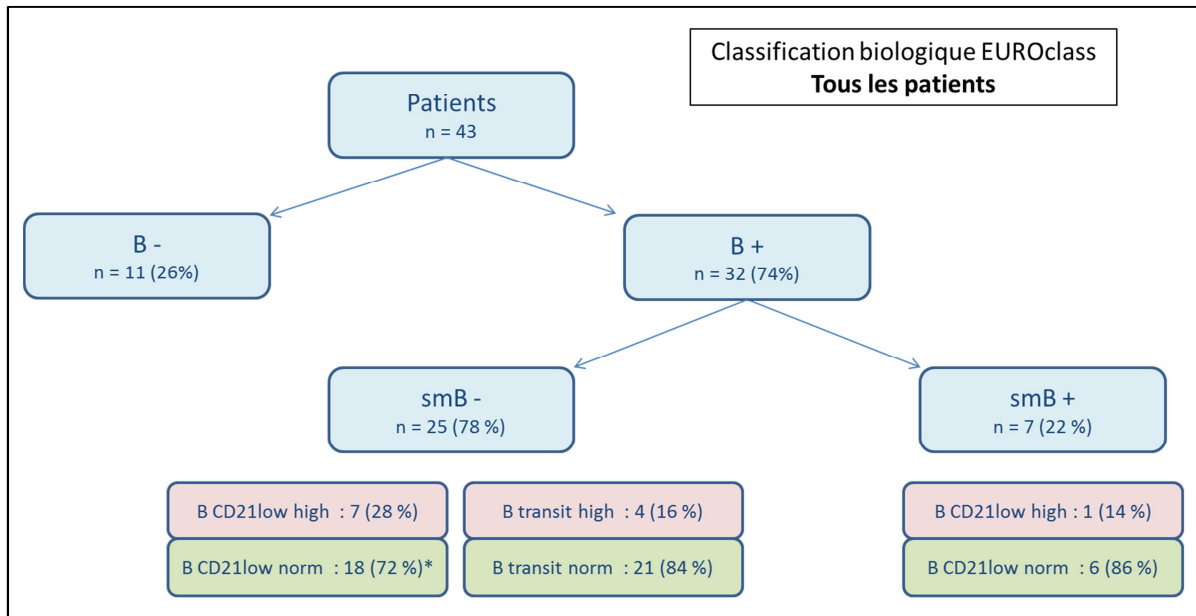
Classification biologique EUROclass
**Tous les patients**

Patients
n = 43

B -
n = 11 (26%)

B +
n = 32 (74%)

smB -
n = 25 (78 %)

smB +
n = 7 (22 %)

B CD21low high : 7 (28 %)

B CD21low norm : 18 (72 %)*

B transit high : 4 (16 %)

B transit norm : 21 (84 %)

B CD21low high : 1 (14 %)

B CD21low norm : 6 (86 %)